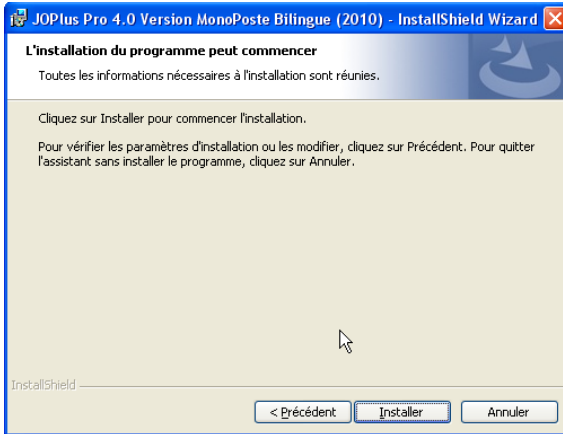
JOPlus Pro 4.0 Version MonoPoste Bilingue (2010) - InstallShield Wizard

L'installation du programme peut commencer

Toutes les informations nécessaires à l'installation sont réunies.

Cliquez sur Installer pour commencer l'installation.

Pour vérifier les paramètres d'installation ou les modifier, cliquez sur Précédent. Pour quitter l'assistant sans installer le programme, cliquez sur Annuler.

InstallShield

< Précédent

Installer

Annuler